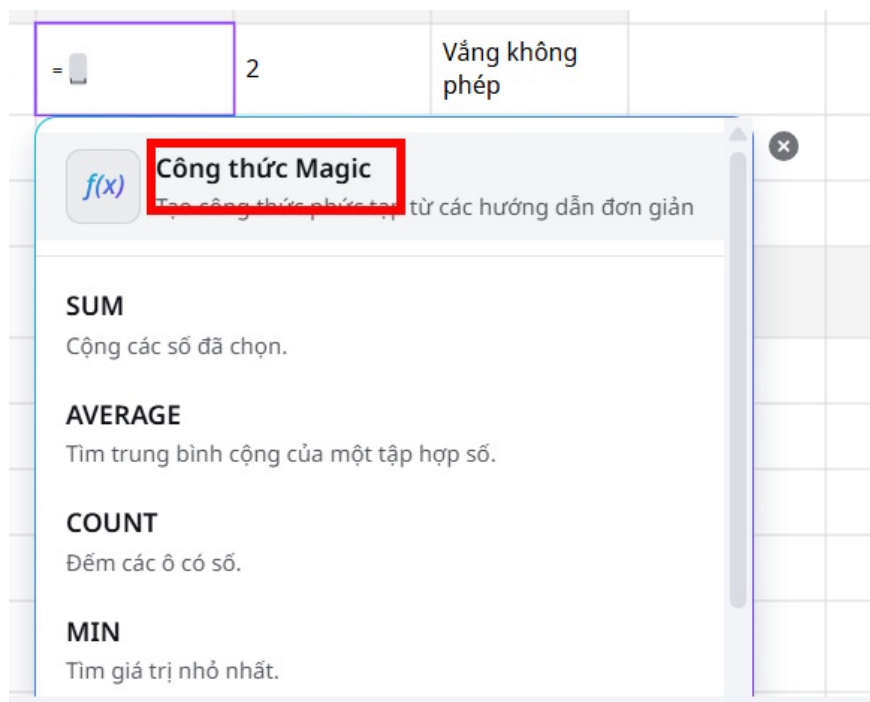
| = | 2 | Vắng không phép |
|---|---|---|

f(x)

Công thức Magic

Tạo công thức phức tạp từ các hướng dẫn đơn giản

SUM

Cộng các số đã chọn.

AVERAGE

Tìm trung bình cộng của một tập hợp số.

COUNT

Đếm các ô có số.

MIN

Tìm giá trị nhỏ nhất.